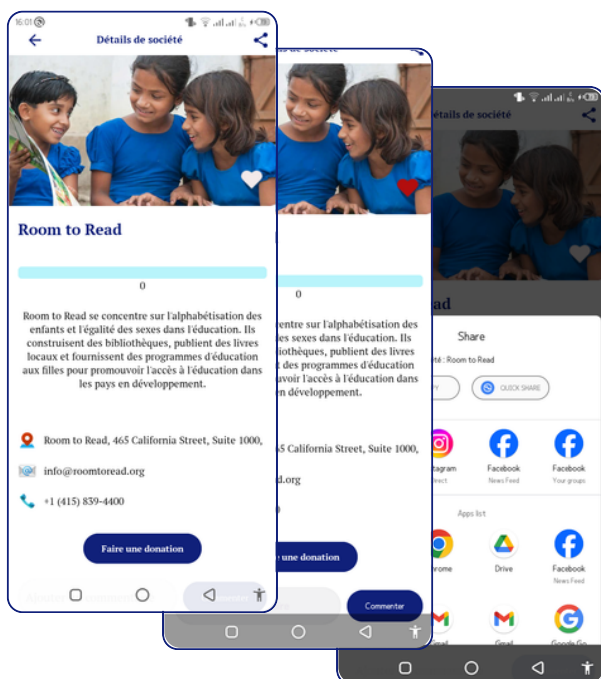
16:01

Détails de société

Room to Read

0

Room to Read se concentre sur l'alphabétisation des enfants et l'égalité des sexes dans l'éducation. Ils construisent des bibliothèques, publient des livres locaux et fournissent des programmes d'éducation aux filles pour promouvoir l'accès à l'éducation dans les pays en développement.

Room to Read, 465 California Street, Suite 1000,

info@roomtoread.org

+1 (415) 839-4400

Faire une donation

Détails de société

0

entre sur l'alphabétisation des es sexes dans l'éducation. Ils ibliothèques, publient des livres t des programmes d'éducation ouvoir l'accès à l'éducation dans en développement.

65 California Street, Suite 1000,

d.org

une donation

Commenter

Détails de société

ad

Share

té : Room to Read

QUICK SHARE

tagram

Facebook
News Feed

Facebook
Your groups

Apps list

rome

Drive

Facebook
News Feed

mail

Gmail

Google Go